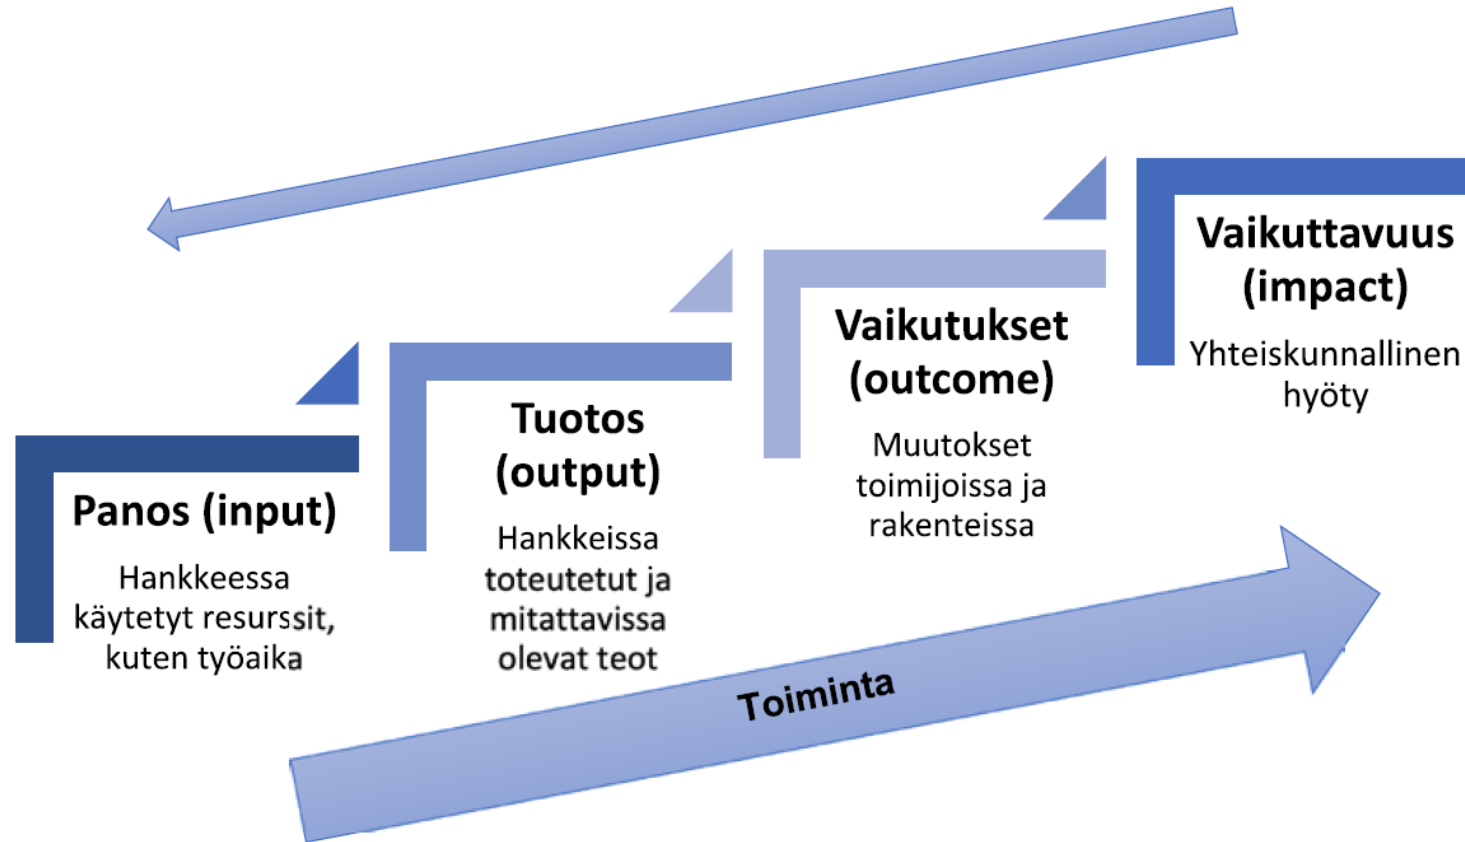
Panos (input)

Hankkeessa käytetyt resurssit, kuten työaika

Tuotos (output)

Hankkeissa toteutetut ja mitattavissa olevat teot

Vaikutukset (outcome)

Muutokset toimijoissa ja rakenteissa

Vaikuttavuus (impact)

Yhteiskunnallinen hyöty

Toiminta